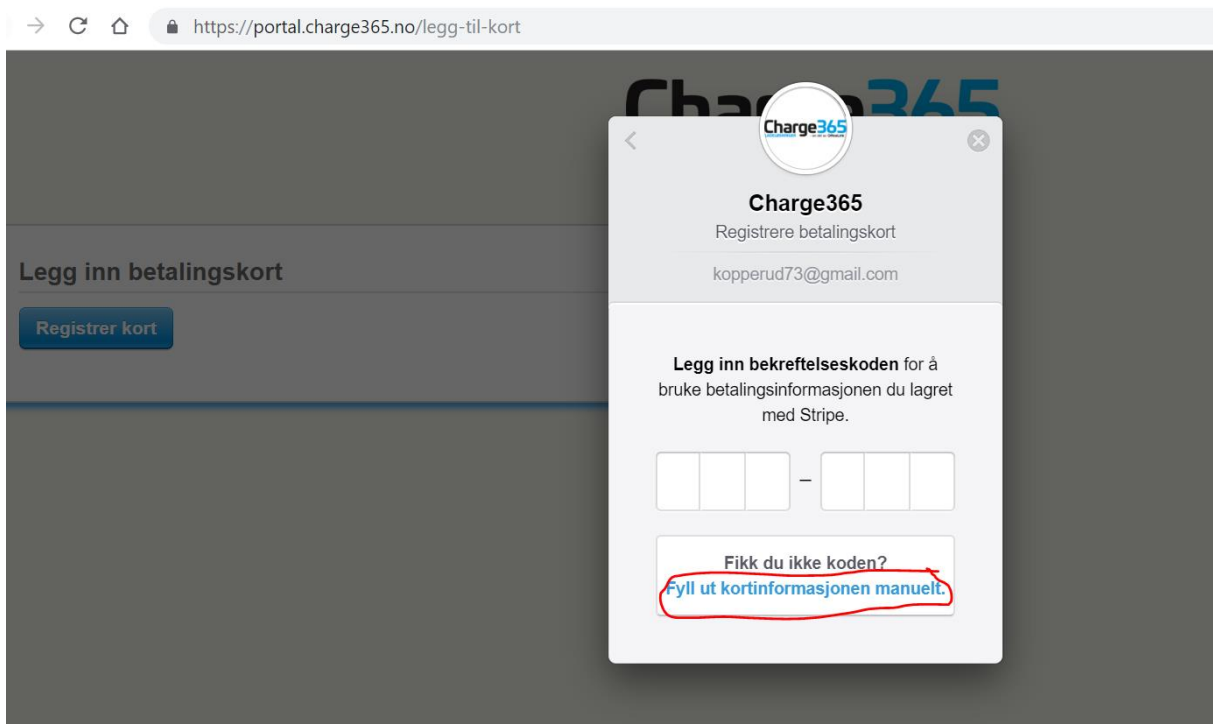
https://portal.charge365.no/legg-til-kort

Charge365

Legg inn betalingskort

Registrer kort

Charge365

Charge365
Registrere betalingskort
kopperud73@gmail.com

**Legg inn bekreftelseskoden** for å bruke betalingsinformasjonen du lagret med Stripe.

–

Fikk du ikke koden?
Fyll ut kortinformasjonen manuelt.